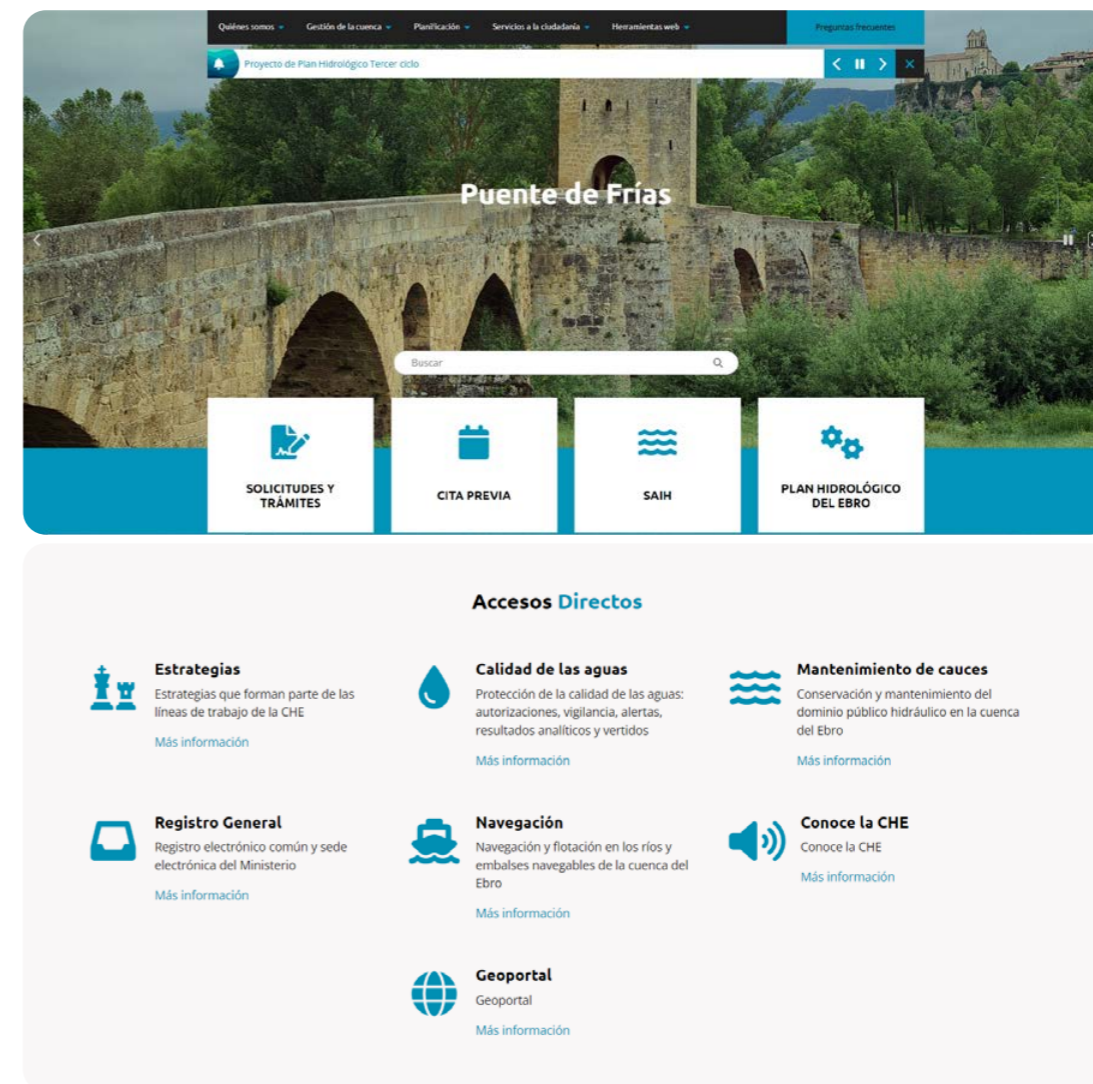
Quiénes somos Gestión de la cuenca Planificación Servicios a la ciudadanía Herramientas web Preguntas frecuentes

Proyecto de Plan Hidrológico Tercer ciclo

Puente de Frías

Buscar

SOLICITUDES Y TRÁMITES

CITA PREVIA

SAIH

PLAN HIDROLÓGICO DEL EBRO

Accesos Directos

Estrategias
Estrategias que forman parte de las líneas de trabajo de la CHE
Más información

Calidad de las aguas
Protección de la calidad de las aguas: autorizaciones, vigilancia, alertas, resultados analíticos y vertidos
Más información

Mantenimiento de cauces
Conservación y mantenimiento del dominio público hidráulico en la cuenca del Ebro
Más información

Registro General
Registro electrónico común y sede electrónica del Ministerio
Más información

Navegación
Navegación y flotación en los ríos y embalses navegables de la cuenca del Ebro
Más información

Conoce la CHE
Conoce la CHE
Más información

Geoportal
Geoportal
Más información